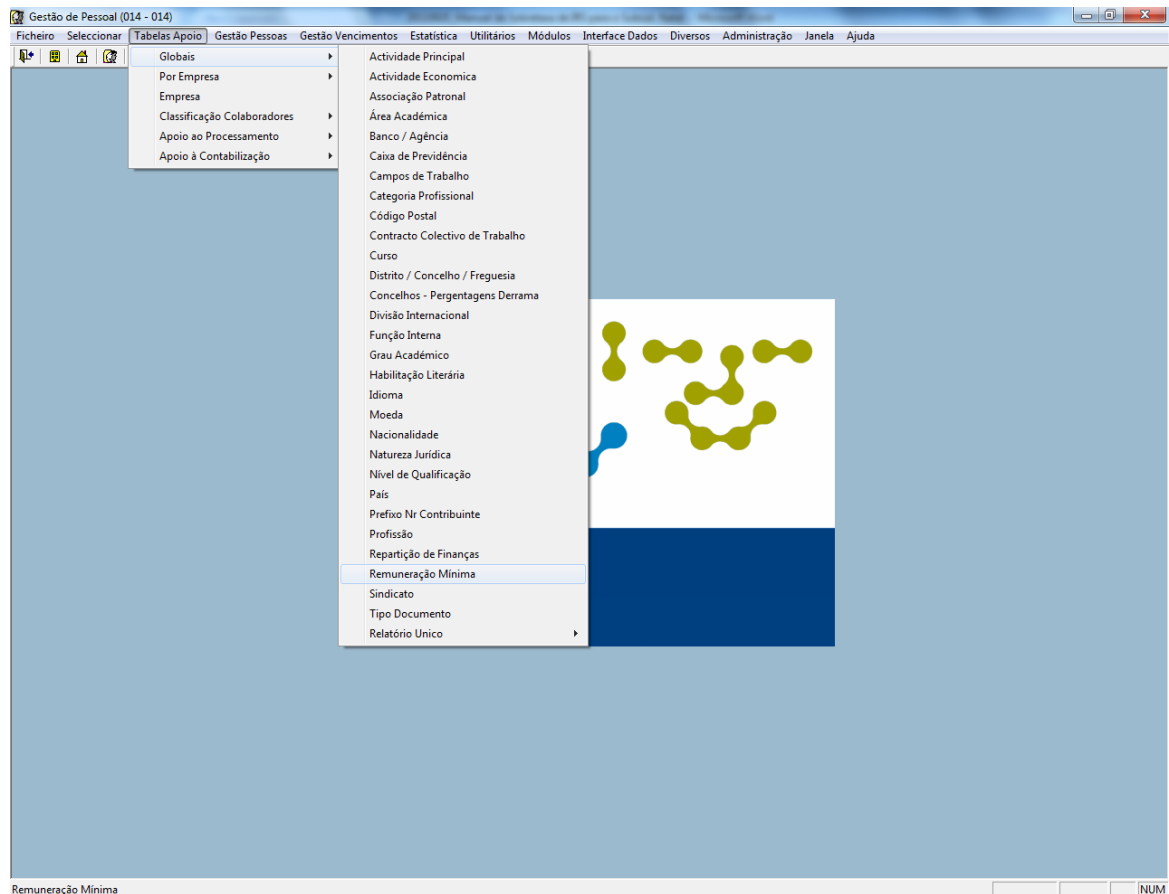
Gestão de Pessoal (014 - 014)

Ficheiro Seleccionar Tabelas Apoio Gestão Pessoas Gestão Vencimentos Estatística Utilitários Módulos Interface Dados Diversos Administração Janela Ajuda

Globais
Por Empresa
Empresa
Classificação Colaboradores
Apoio ao Processamento
Apoio à Contabilização

Actividade Principal
Actividade Economica
Associação Patronal
Área Académica
Banco / Agência
Caixa de Previdência
Campos de Trabalho
Categoria Profissional
Código Postal
Contracto Colectivo de Trabalho
Curso
Distrito / Concelho / Freguesia
Concelhos - Pergentagens Derrama
Divisão Internacional
Função Interna
Grau Académico
Habilitação Literária
Idioma
Moeda
Nacionalidade
Natureza Jurídica
Nível de Qualificação
País
Prefixo Nr Contribuinte
Profissão
Repartição de Finanças
Remuneração Mínima
Sindicato
Tipo Documento
Relatório Unico

Remuneracão Mínima
NUM